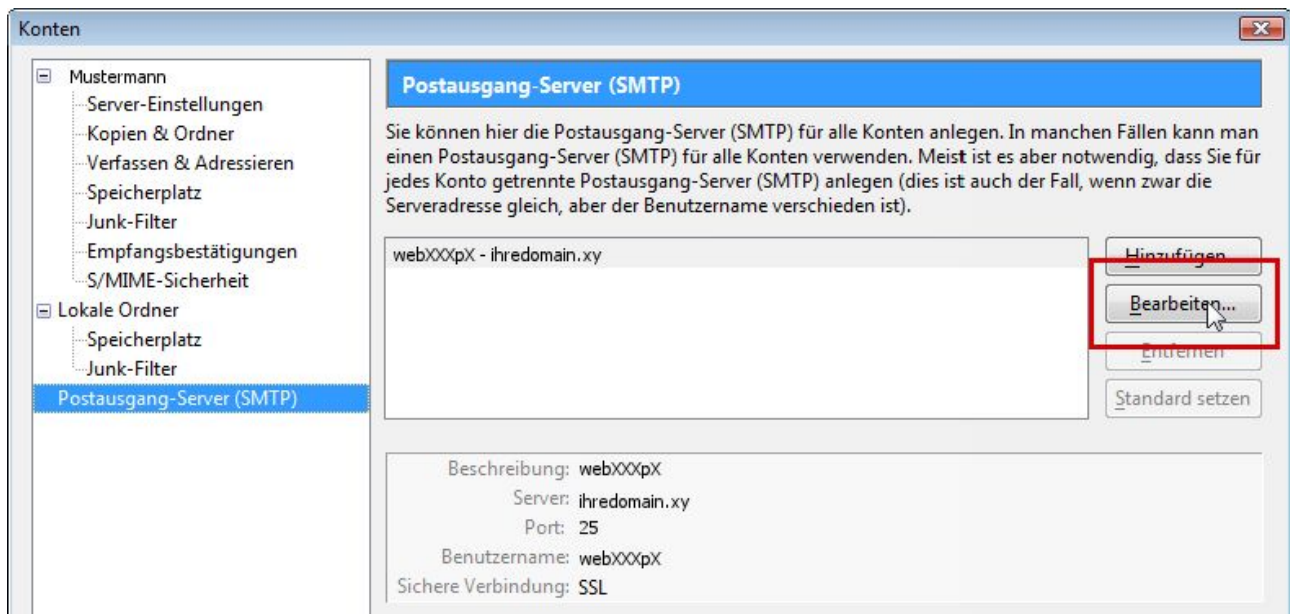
Konten

Mustermann
Server-Einstellungen
Kopien & Ordner
Verfassen & Adressieren
Speicherplatz
Junk-Filter
Empfangsbestätigungen
S/MIME-Sicherheit
Lokale Ordner
Speicherplatz
Junk-Filter
Postausgang-Server (SMTP)

Postausgang-Server (SMTP)

Sie können hier die Postausgang-Server (SMTP) für alle Konten anlegen. In manchen Fällen kann man einen Postausgang-Server (SMTP) für alle Konten verwenden. Meist ist es aber notwendig, dass Sie für jedes Konto getrennte Postausgang-Server (SMTP) anlegen (dies ist auch der Fall, wenn zwar die Serveradresse gleich, aber der Benutzername verschieden ist).

webXXXpX - ihredomain.xy

Hinzufügen...
Bearbeiten...
Entfernen
Standard setzen

Beschreibung: webXXXpX
Server: ihredomain.xy
Port: 25
Benutzername: webXXXpX
Sichere Verbindung: SSL